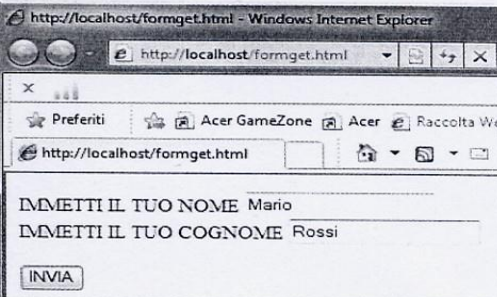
http://localhost/formget.html - Windows Internet Explorer

http://localhost/formget.html

Preferiti | Acer GameZone | Acer | Raccolta We

http://localhost/formget.html

IMMETTI IL TUO NOME Mario
IMMETTI IL TUO COGNOME Rossi

INVIA